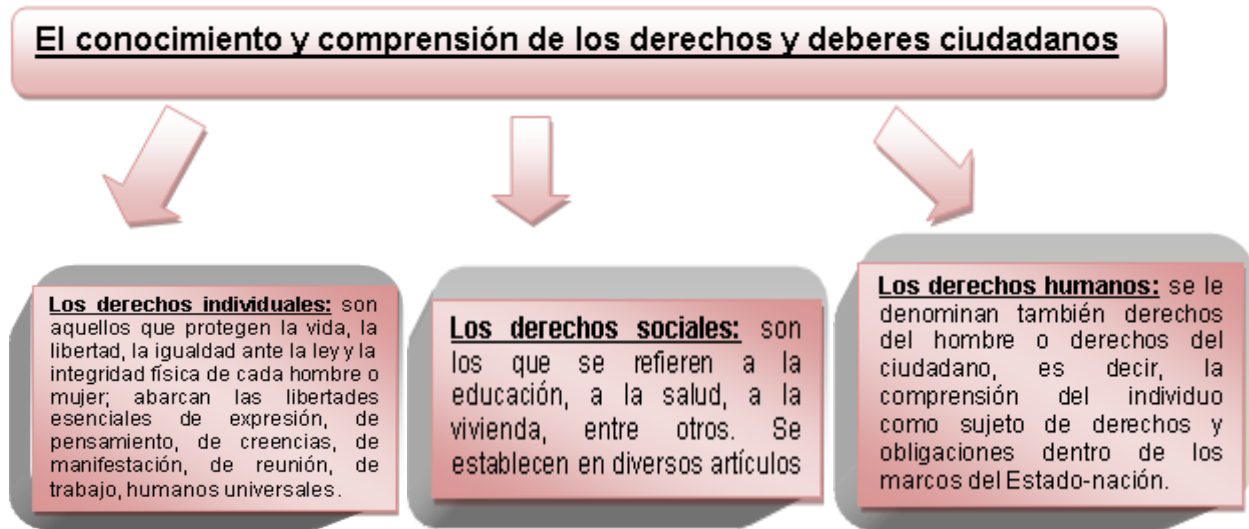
El conocimiento y comprensión de los derechos y deberes ciudadanos

Los derechos individuales: son aquellos que protegen la vida, la libertad, la igualdad ante la ley y la integridad física de cada hombre o mujer; abarcan las libertades esenciales de expresión, de pensamiento, de creencias, de manifestación, de reunión, de trabajo, humanos universales.

Los derechos sociales: son los que se refieren a la educación, a la salud, a la vivienda, entre otros. Se establecen en diversos artículos

Los derechos humanos: se le denominan también derechos del hombre o derechos del ciudadano, es decir, la comprensión del individuo como sujeto de derechos y obligaciones dentro de los marcos del Estado-nación.